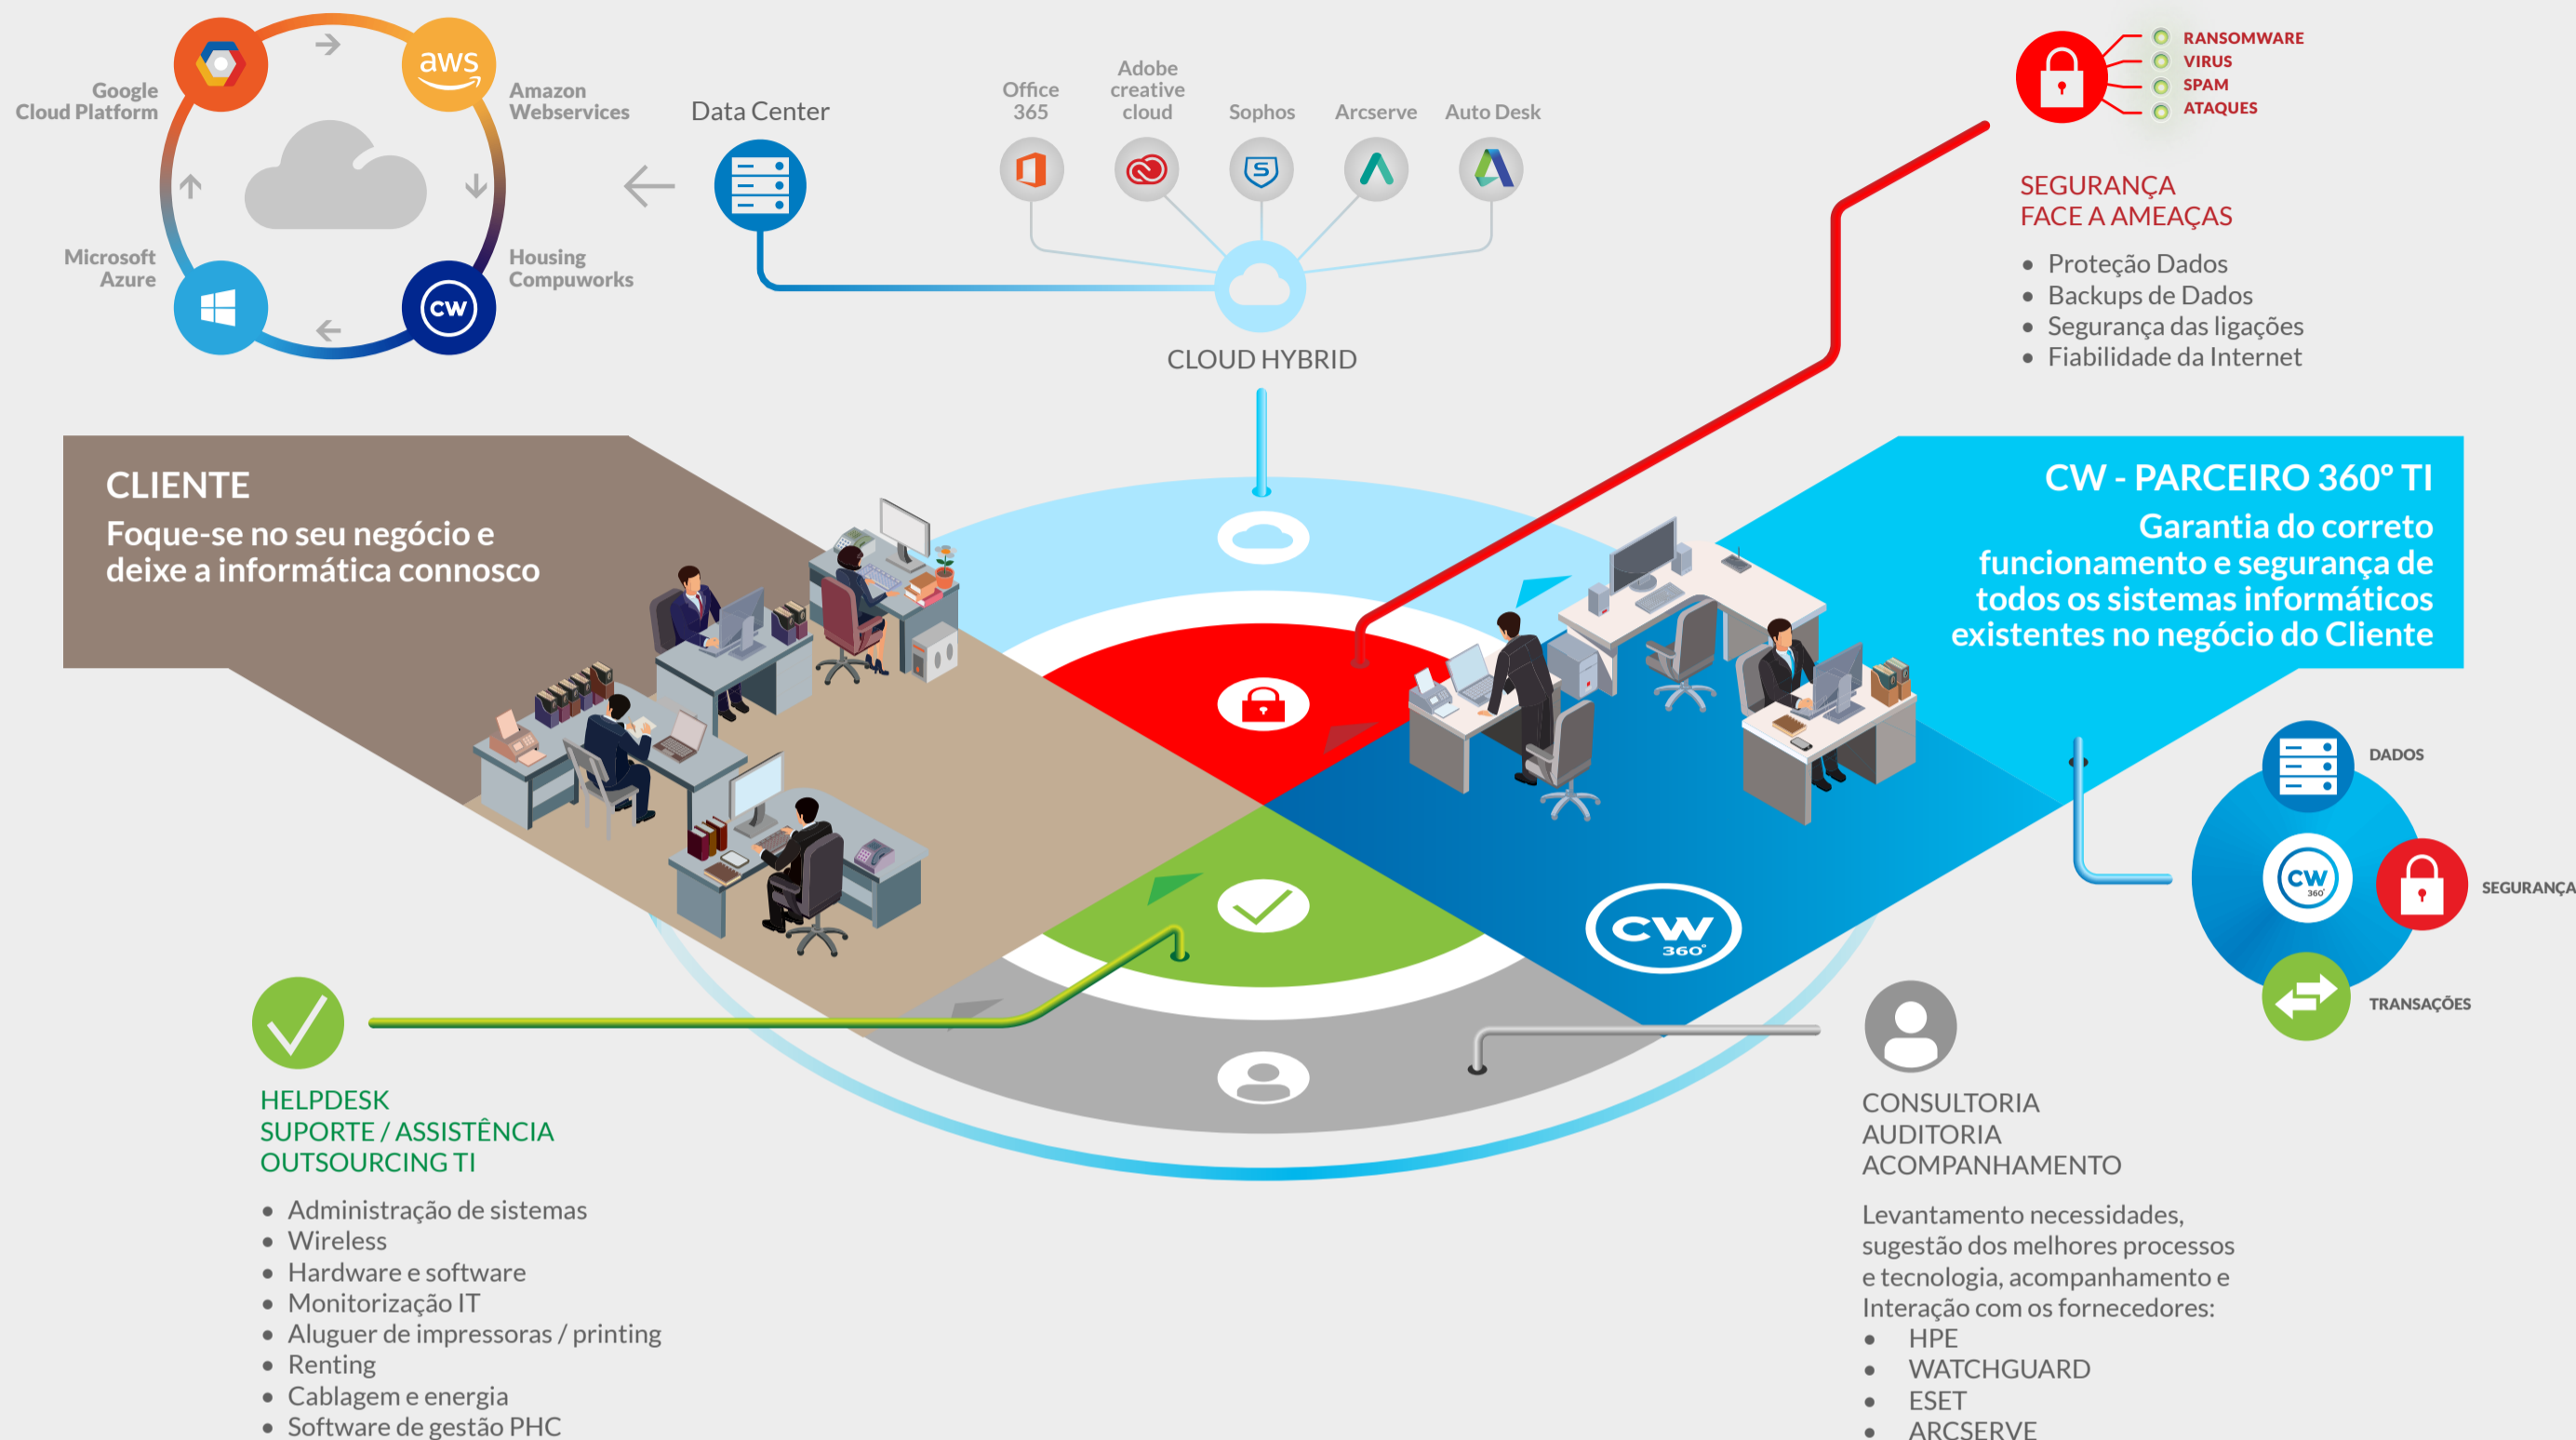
Google Cloud Platform

aws

Amazon Webservices

Microsoft Azure

CW

Housing Compuworks

Data Center

Office 365

Adobe creative cloud

Sophos

Arcserve

Auto Desk

CLOUD HYBRID

RANSOMWARE
VIRUS
SPAM
ATAQUES

SEGURANÇA
FACE A AMEAÇAS

• Proteção Dados
• Backups de Dados
• Segurança das ligações
• Fiabilidade da Internet

CLIENTE
Foque-se no seu negócio e deixe a informática connosco

CW - PARCEIRO 360° TI
Garantia do correto funcionamento e segurança de todos os sistemas informáticos existentes no negócio do Cliente

DADOS

SEGURANÇA

TRANSAÇÕES

CW 360°

HELPDESK
SUPORTE / ASSISTÊNCIA
OUTSOURCING TI

• Administração de sistemas
• Wireless
• Hardware e software
• Monitorização IT
• Aluguer de impressoras / printing
• Renting
• Cablagem e energia
• Software de gestão PHC

CONSULTORIA
AUDITORIA
ACOMPANHAMENTO

Levantamento necessidades, sugestão dos melhores processos e tecnologia, acompanhamento e Interação com os fornecedores:
• HPE
• WATCHGUARD
• ESET
• ARCSERVE